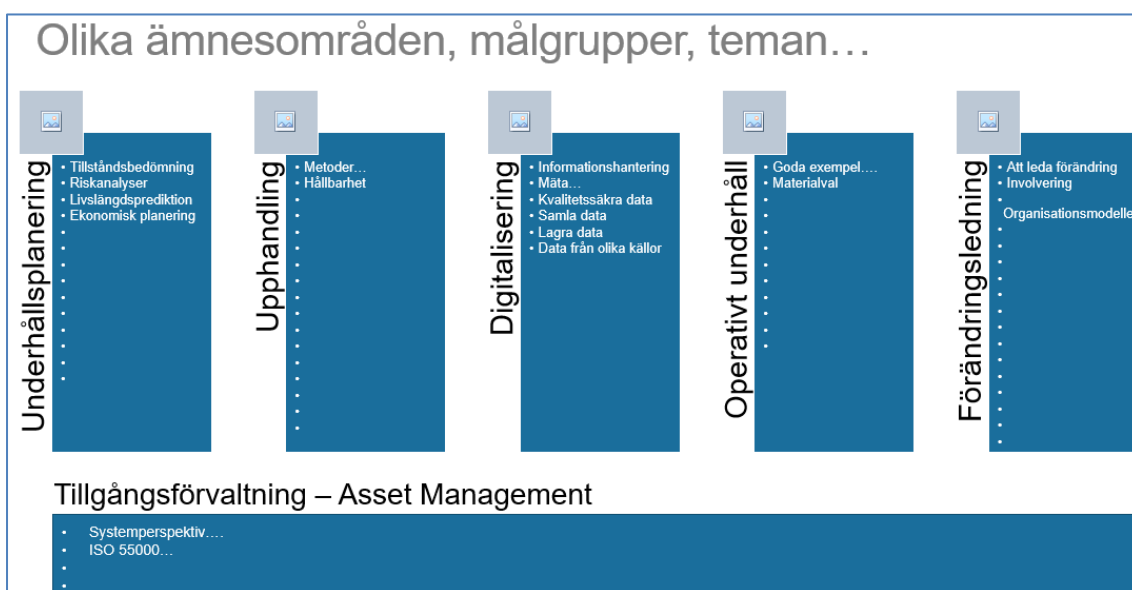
Olika ämnesområden, målgrupper, teman…

Underhållsplanering
- Tillståndsbedömning
- Riskanalyser
- Livslängdsprediktion
- Ekonomisk planering

Upphandling
- Metoder…
- Hållbarhet

Digitalisering
- Informationshantering
- Mäta…
- Kvalitetssäkra data
- Samla data
- Lagra data
- Data från olika källor

Operativt underhåll
- Goda exempel….
- Materialval

Förändringsledning
- Att leda förändring
- Involvering
- Organisationsmodelle

Tillgångsförvaltning – Asset Management
- Systemperspektiv….
- ISO 55000…